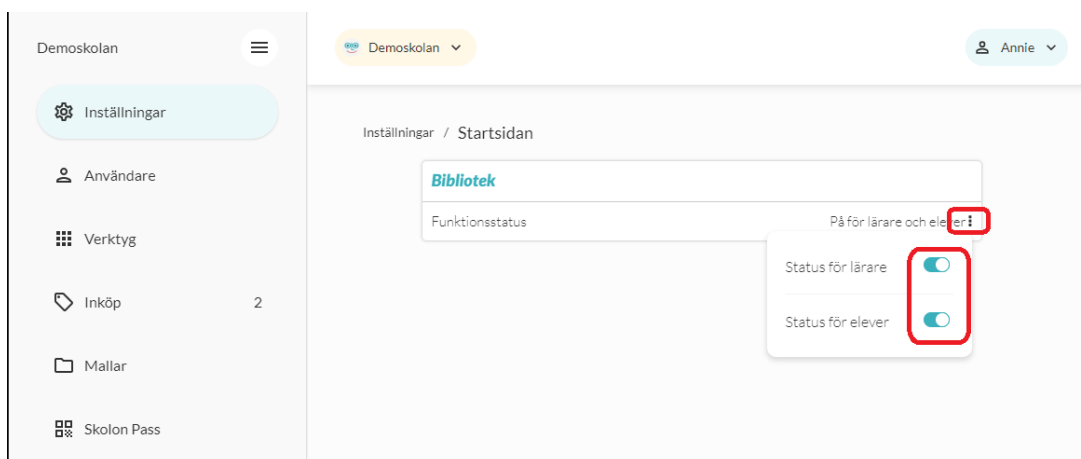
Demoskolan

Inställningar

Användare

Verktyg

Inköp 2

Mallar

Skolon Pass

Demoskolan

Annie

Inställningar / Startsidan

Bibliotek

Funktionsstatus

På för lärare och elever

Status för lärare

Status för elever